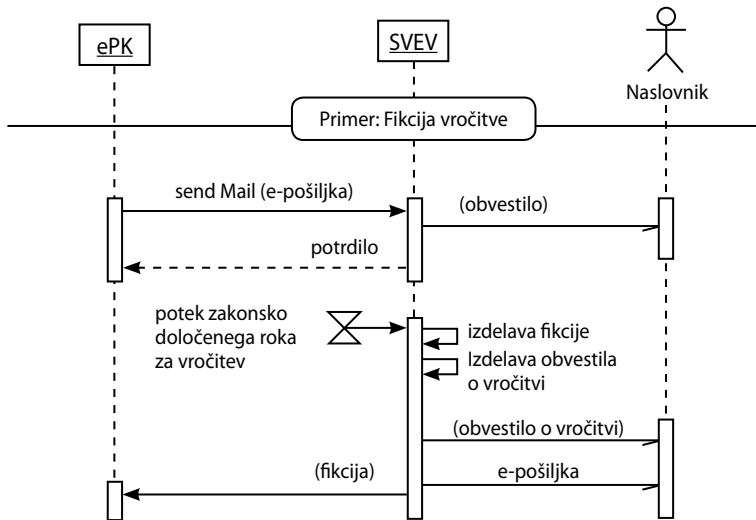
ePK

SVEV

Naslovnik

Primer: Fikcija vročitve

send Mail (e-pošiljka)

(obvestilo)

potrdilo

potek zakonsko določenega roka za vročitev

izdelava fikcije

Izdelava obvestila o vročitvi

(obvestilo o vročitvi)

(fikcija)

e-pošiljka